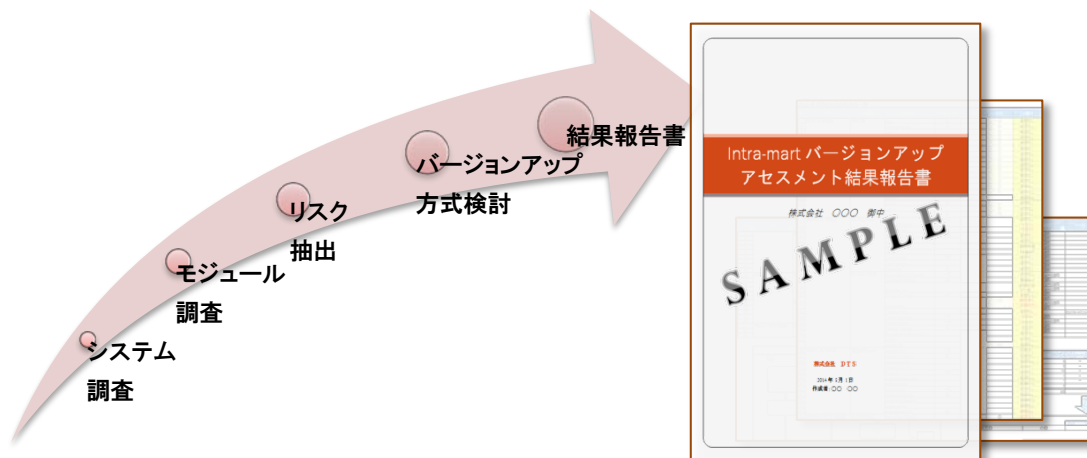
システム
調査

モジュール
調査

リスク
抽出

バージョンアップ
方式検討

結果報告書

Intra-mart バージョンアップ
アセスメント結果報告書

株式会社 ○○○ 御中

SAMPLE

株式会社 DTS

2014 年 1月 1日
作成者 :○○ ○○